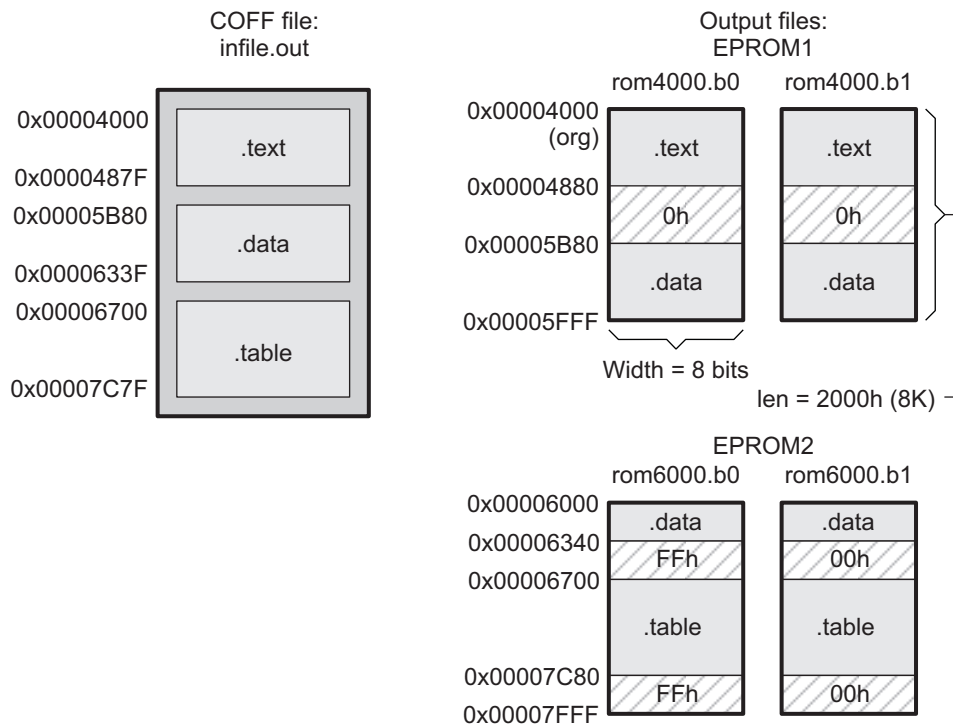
COFF file:
infile.out

0x00004000
.text
0x0000487F
0x00005B80
.data
0x0000633F
0x00006700
.table
0x00007C7F

Output files:
EPROM1

rom4000.b0
rom4000.b1

0x00004000
(org)
.text
.text
0x00004880
0h
0h
0x00005B80
.data
.data
0x00005FFF

Width = 8 bits

len = 2000h (8K)

EPROM2

rom6000.b0
rom6000.b1

0x00006000
.data
.data
0x00006340
FFh
00h
0x00006700
.table
.table
0x00007C80
FFh
00h
0x00007FFF